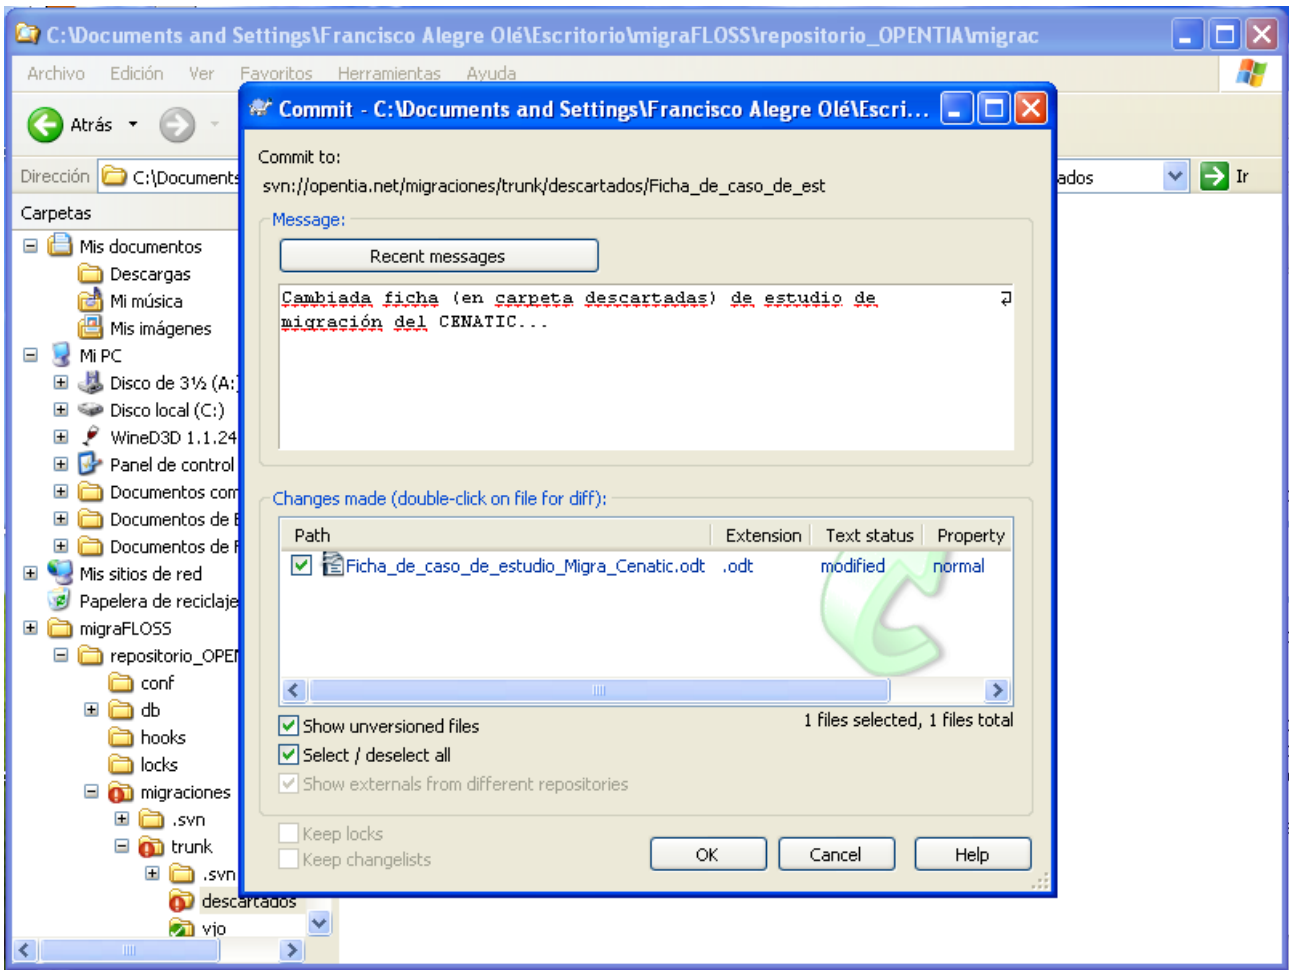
C:\Documents and Settings\Francisco Alegre Olé\Escritorio\migraFLOSS\repositorio_OPENTIA\migrac

Archivo Edición Ver Favoritos Herramientas Ayuda

Atrás

Dirección C:\Document

ados Ir

Carpetas

Mis documentos
Descargas
Mi música
Mis imágenes
Mi PC
Disco de 3½ (A:
Disco local (C:)
WineD3D 1.1.24
Panel de control
Documentos com
Documentos de
Documentos de
Mis sitios de red
Papelera de reciclaje
migraFLOSS
repositorio_OPE
conf
db
hooks
locks
migraciones
.svn
trunk
.svn
descartados
vio

Commit - C:\Documents and Settings\Francisco Alegre Olé\Escri...

Commit to:
svn://opentia.net/migraciones/trunk/descartados/Ficha_de_caso_de_est

Message:
Recent messages

Cambiada ficha (en carpeta descartadas) de estudio de migración del CENATIC...

Changes made (double-click on file for diff):

| Path | Extension | Text status | Property |
|---|---|---|---|
| Ficha_de_caso_de_estudio_Migra_Cenatic.odt | .odt | modified | normal |

Show unversioned files
1 files selected, 1 files total
Select / deselect all
Show externals from different repositories

Keep locks
Keep changelists
OK Cancel Help